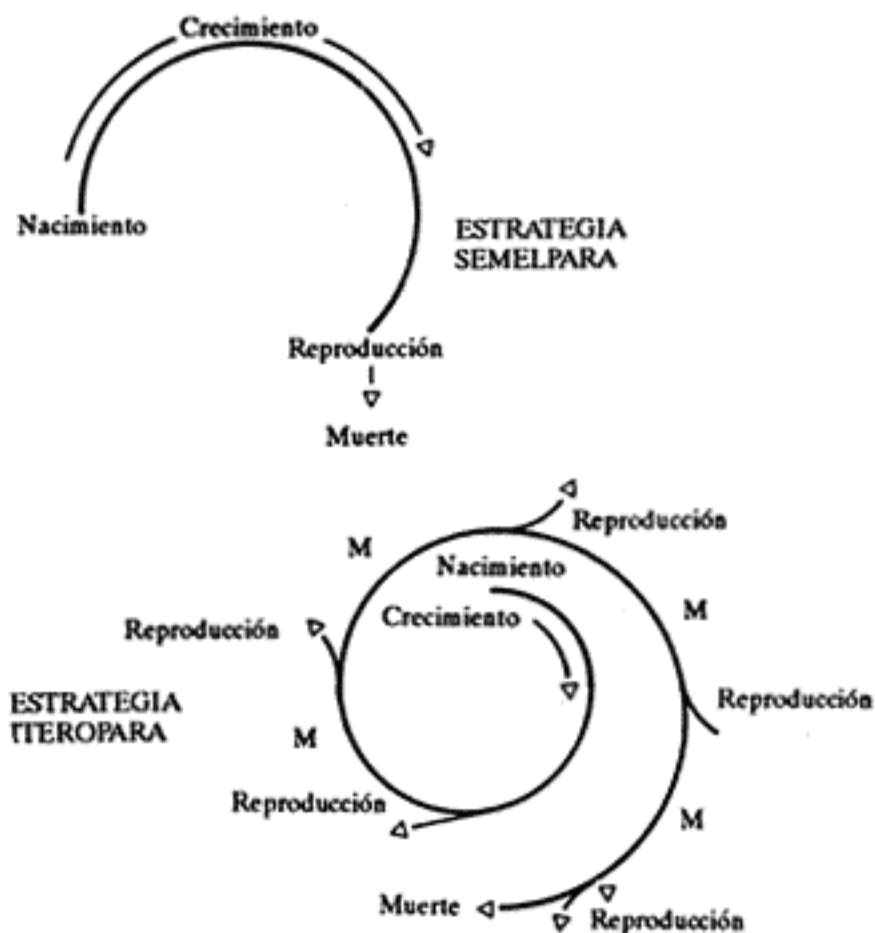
Crecimiento

Nacimiento

ESTRATEGIA SEMELPARA

Reproducción

Muerte

Reproducción

M

Nacimiento

M

Reproducción

Crecimiento

ESTRATEGIA ITEROPARA

Reproducción

M

Reproducción

M

Muerte

Reproducción